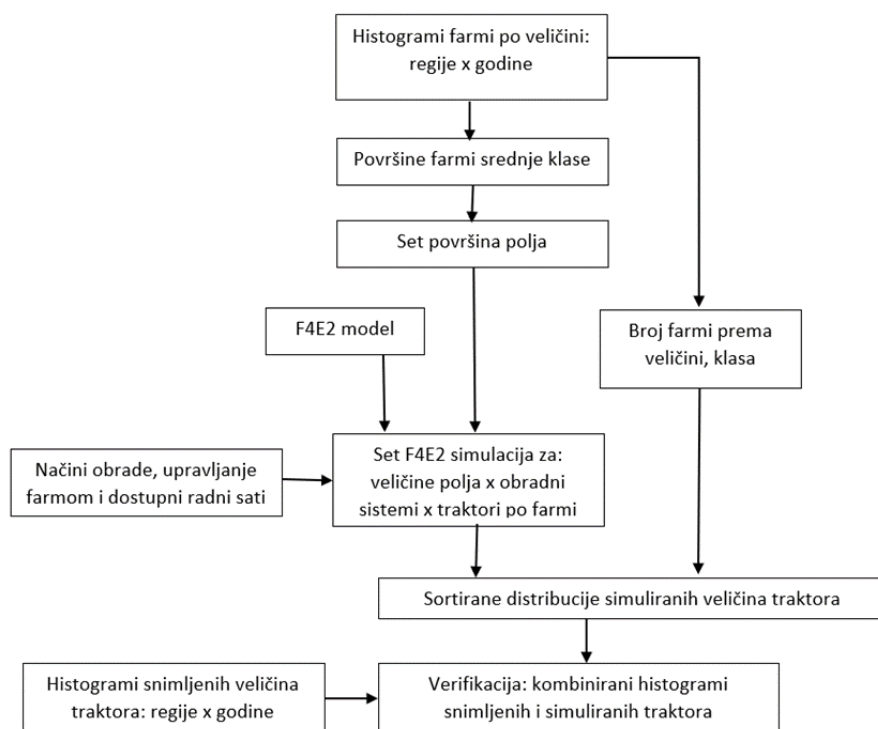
Histogrami farmi po veličini: regije x godine

Površine farmi srednje klase

Set površina polja

F4E2 model

Broj farmi prema veličini, klasa

Načini obrade, upravljanje farmom i dostupni radni sati

Set F4E2 simulacija za: veličine polja x obradni sistemi x traktori po farmi

Sortirane distribucije simuliranih veličina traktora

Histogrami snimljenih veličina traktora: regije x godine

Verifikacija: kombinirani histogrami snimljenih i simuliranih traktora